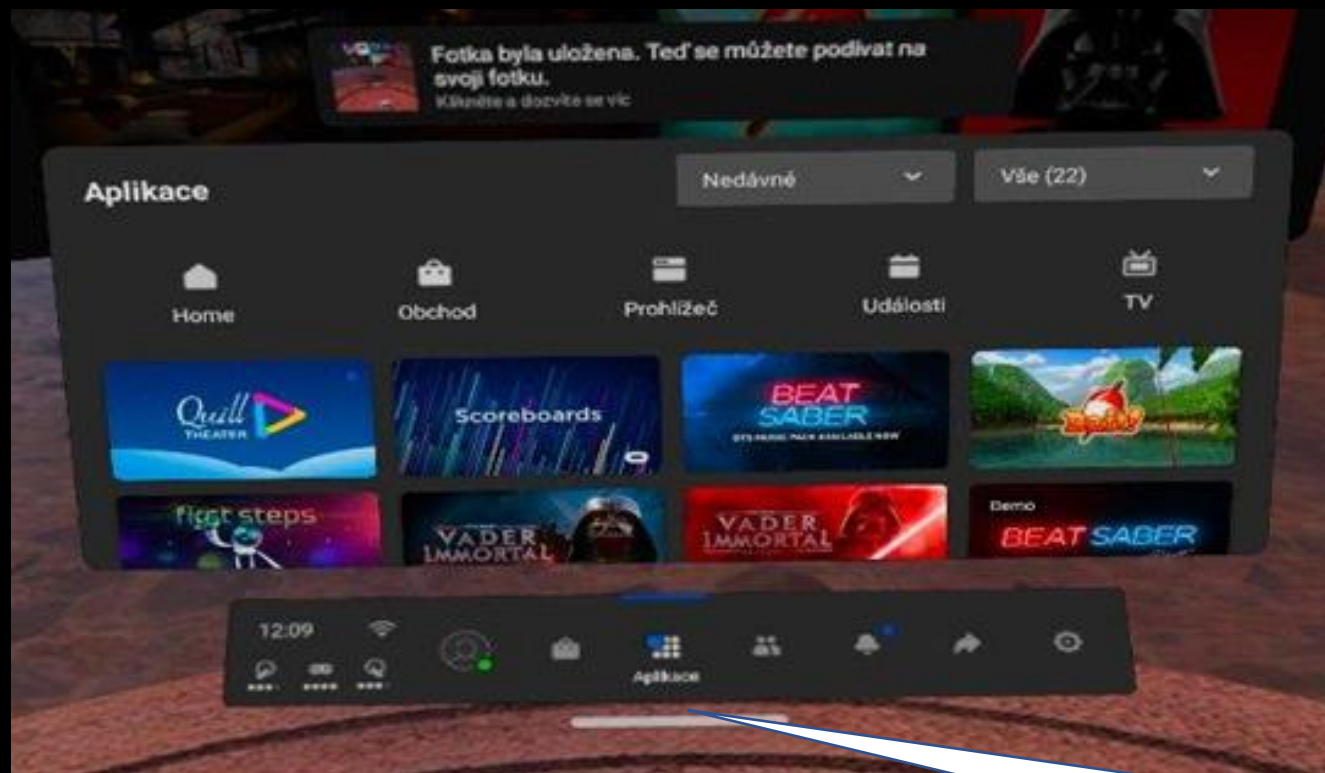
Fotka byla uložena. Teď se můžete podívat na svoji fotku.
Klikněte a dozvíte se víc

Aplikace

Nedávné

Vše (22)

Home

Obchod

Prohlížeč

Události

TV

Quill THEATER

Scoreboards

BEAT SABER
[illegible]

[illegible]

first steps

VADER IMMORTAL

VADER IMMORTAL

Demo
BEAT SABER

12:09

Aplikace